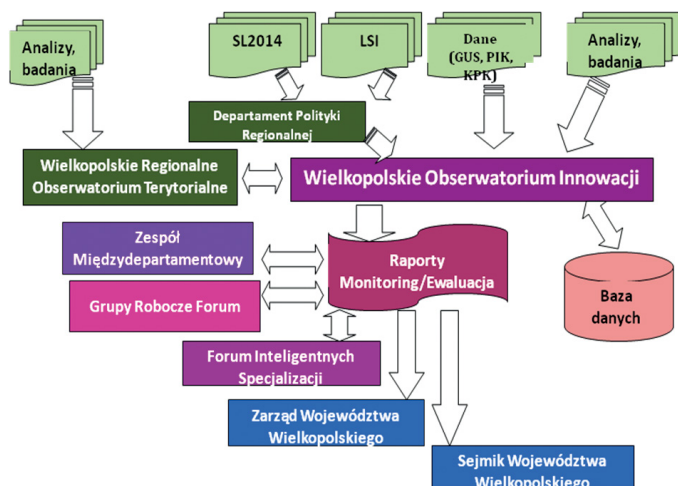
Analizy, badania

SL2014

LSI

Dane (GUS, PIK, KPK)

Analizy, badania

Departament Polityki Regionalnej

Wielkopolskie Regionalne Obserwatorium Terytorialne

Wielkopolskie Obserwatorium Innowacji

Zespół Międzydepartamentowy

Raporty Monitoring/Ewaluacja

Grupy Robocze Forum

Baza danych

Forum Inteligentnych Specjalizacji

Zarząd Województwa Wielkopolskiego

Sejmik Województwa Wielkopolskiego